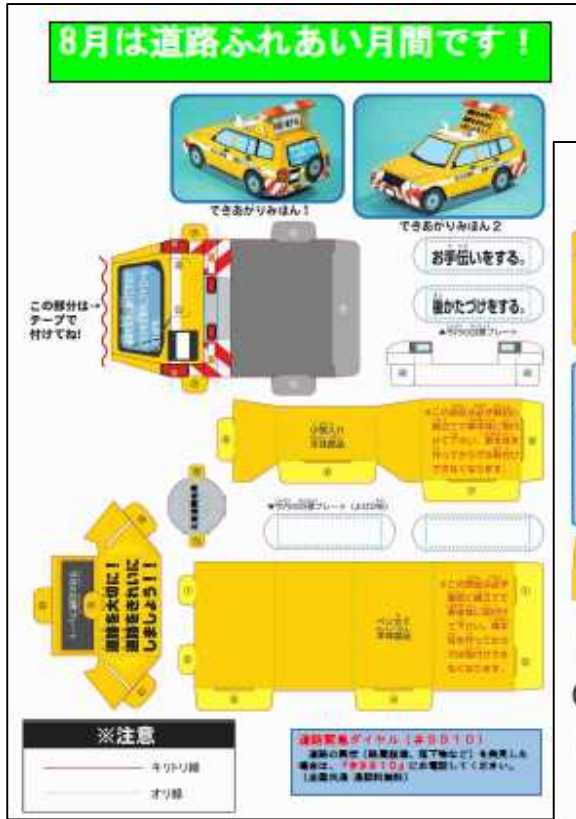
8月は道路ふれあい月間です！

できあがりみほん1

できあがりみほん2

この部分は→テープで付けてね！

お手伝いをする。

後かたづけをする。

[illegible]

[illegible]

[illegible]

道路を大切に！道路をきれいにしましょう！！

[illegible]

※注意

キリトリ線

オリ線

道路緊急ダイヤル（#9910）

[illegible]